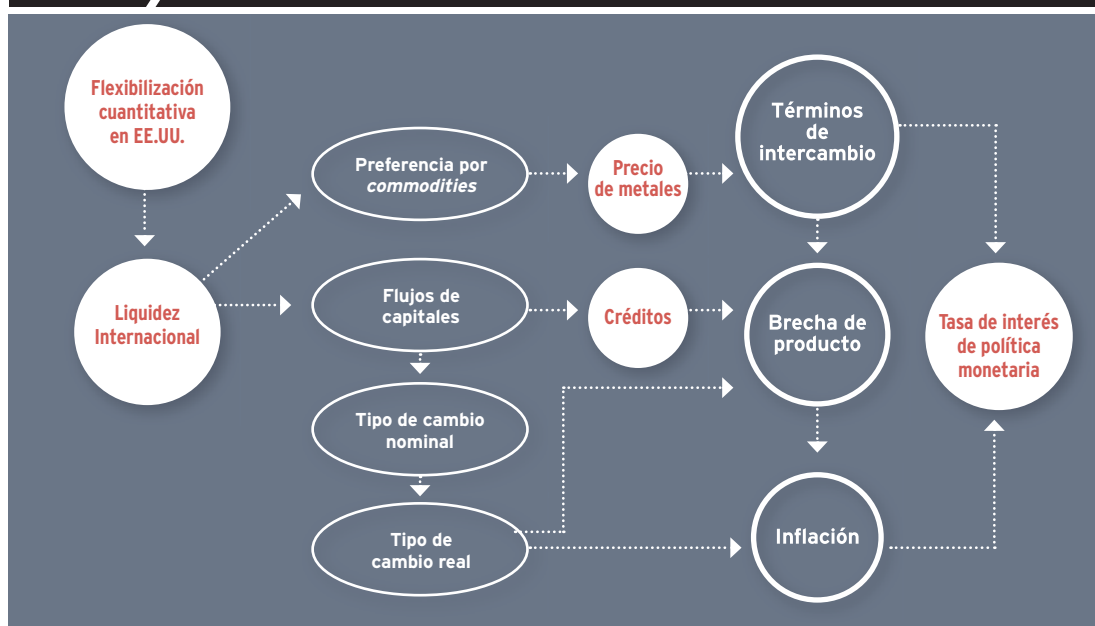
Flexibilización cuantitativa en EE.UU.

Liquidez Internacional

Preferencia por *commodities*

Flujos de capitales

Tipo de cambio nominal

Tipo de cambio real

Precio de metales

Créditos

Términos de intercambio

Brecha de producto

Inflación

Tasa de interés de política monetaria